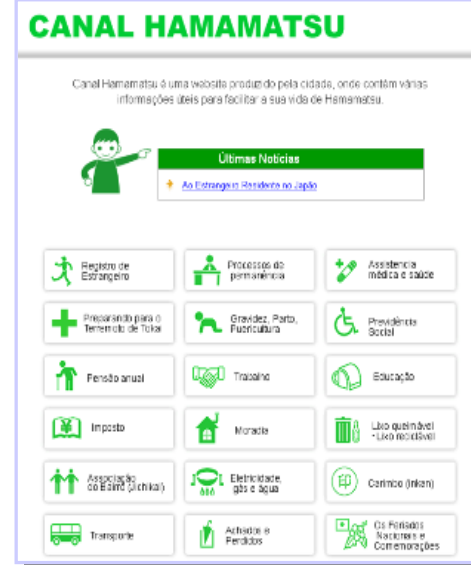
CANAL HAMAMATSU

Canal Hamamatsu é uma website produzido pela cidade, onde contém várias informações úteis para facilitar a sua vida de Hamamatsu.

Últimas Notícias

Ao Estrangeiro Residente no Japão

Registro de Estrangeiro

Processos do permanência

Assistência médica e saúde

Preparando para o Terremoto de Tokai

Gravidez, Parto, Puericultura

Previdência Social

Pensão anual

Trabalho

Educação

Imposto

Moradia

Lixo queimável · Lixo reciclável

Associação do Bairro (Jichikai)

Eletricidade, gás e água

Carimbo (Inkan)

Transporte

Achados e Perdidos

Os Feriados Nacionais e Comemorações